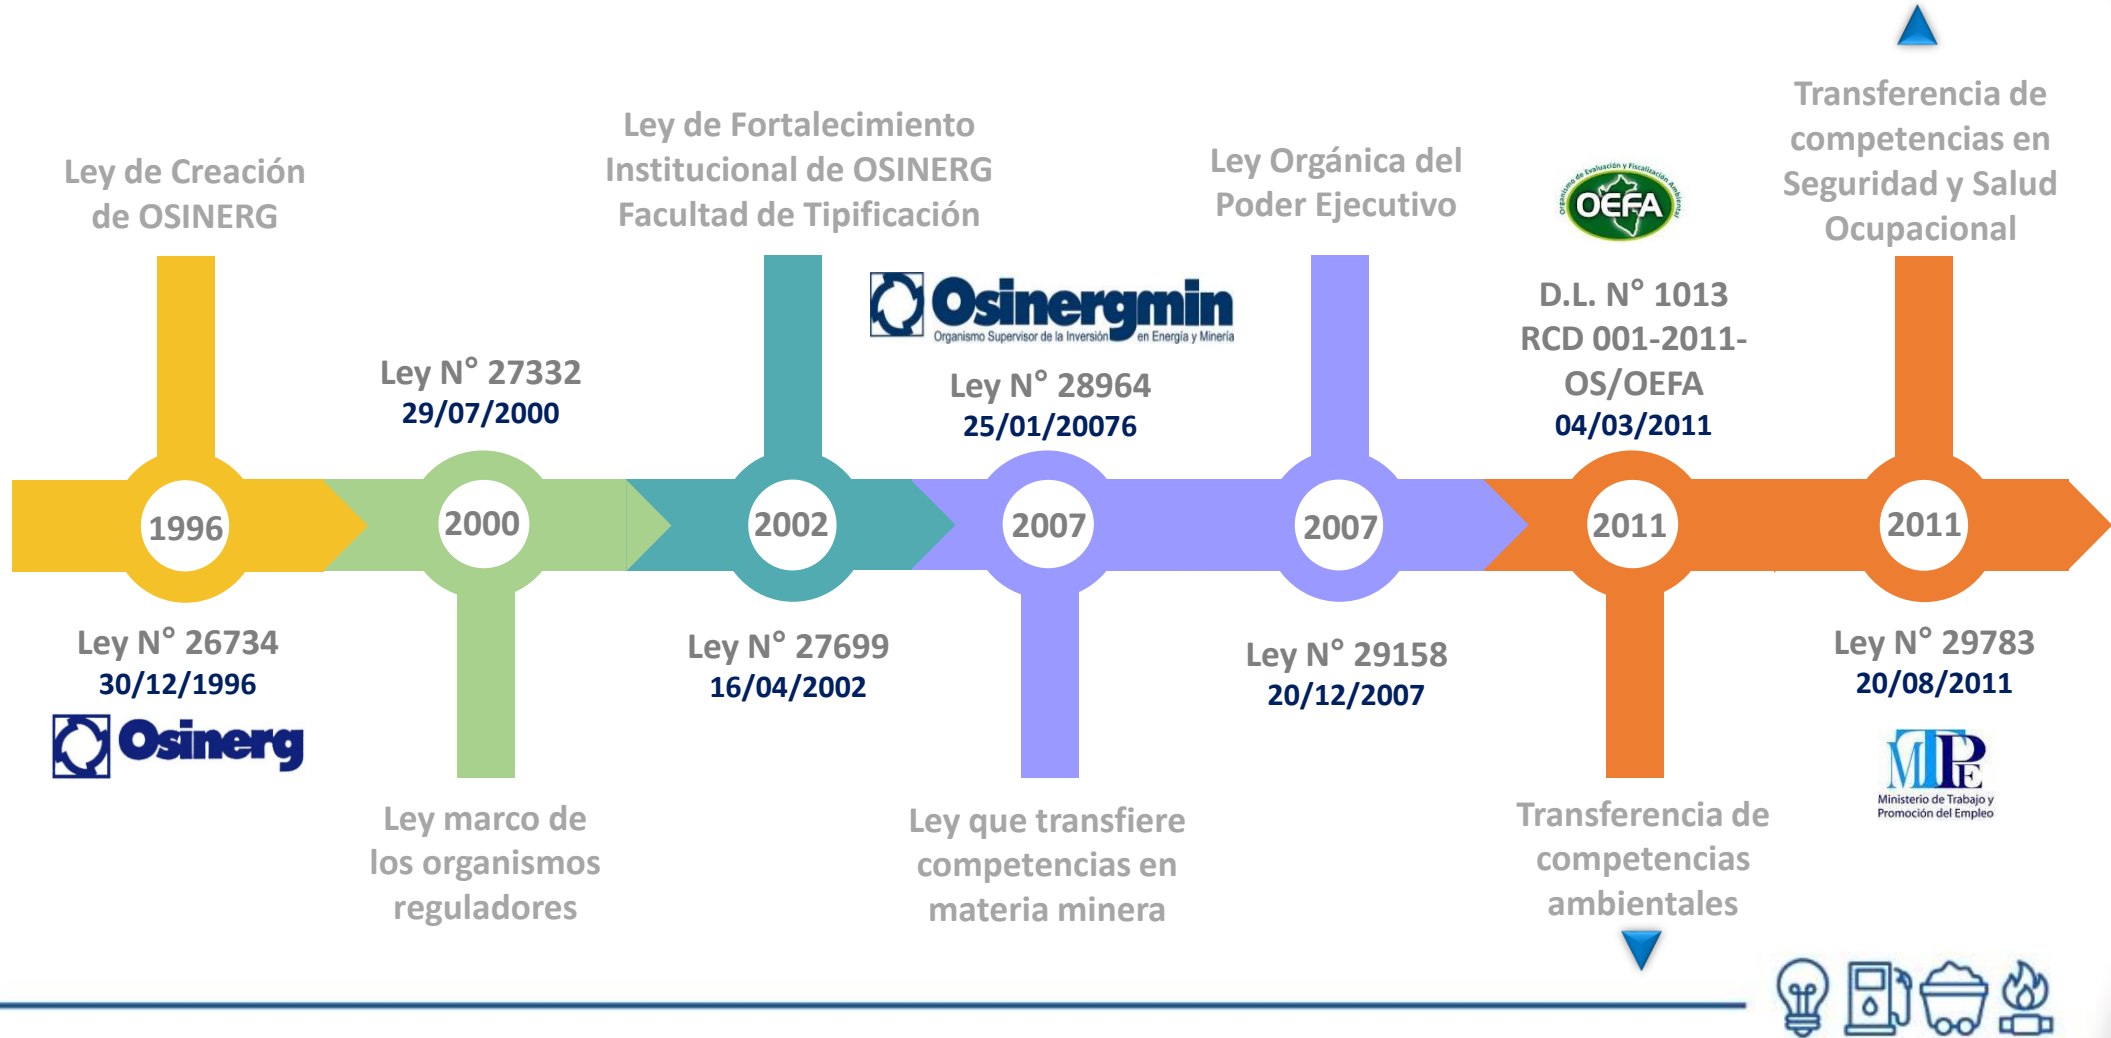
Ley de Creación de OSINERG

1996

Ley N° 26734
30/12/1996

Osinerg

Ley N° 27332
29/07/2000

2000

Ley marco de los organismos reguladores

Ley de Fortalecimiento Institucional de OSINERG Facultad de Tipificación

2002

Ley N° 27699
16/04/2002

Osinergmin
Organismo Supervisor de la Inversión en Energía y Minería

Ley N° 28964
25/01/20076

2007

Ley que transfiere competencias en materia minera

Ley Orgánica del Poder Ejecutivo

2007

Ley N° 29158
20/12/2007

Organismo de Evaluación y Fiscalización Ambiental
OEFA

D.L. N° 1013
RCD 001-2011-OS/OEFA
04/03/2011

2011

Transferencia de competencias ambientales

Transferencia de competencias en Seguridad y Salud Ocupacional

2011

Ley N° 29783
20/08/2011

MTPE
Ministerio de Trabajo y Promoción del Empleo